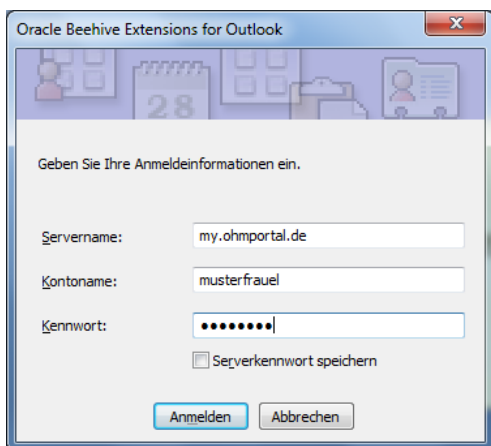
Oracle Beehive Extensions for Outlook

28

Geben Sie Ihre Anmeldeinformationen ein.

Servername: my.ohmportal.de

Kontoname: musterfrauel

Kennwort: ••••••••

Serverkennwort speichern

Anmelden Abbrechen